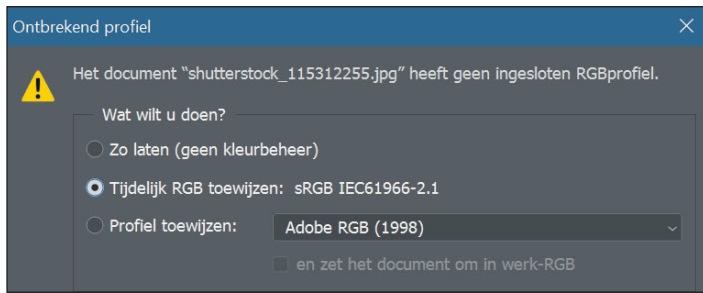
Ontbrekend profiel

Het document "shutterstock_115312255.jpg" heeft geen ingesloten RGBprofiel.

Wat wilt u doen?

Zo laten (geen kleurbeheer)

Tijdelijk RGB toewijzen: sRGB IEC61966-2.1

Profiel toewijzen: Adobe RGB (1998)

en zet het document om in werk-RGB